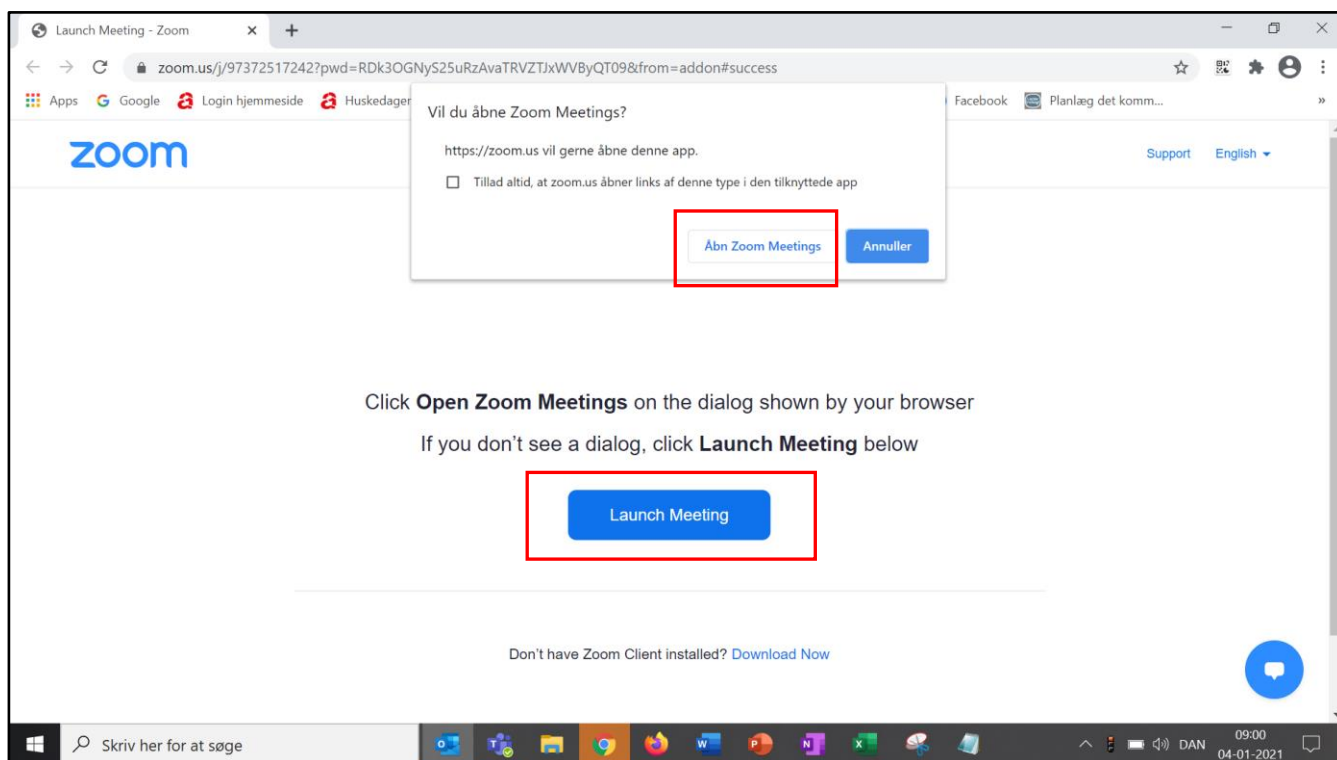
Launch Meeting - Zoom ×
+
zoom.us/j/97372517242?pwd=RDk3OGNyS25uRzAvaTRVZTJxWVByQT09&from=addon#success
Apps Google Login hjemmeside Huskedager Facebook Planlæg det komm...

Vil du åbne Zoom Meetings?
https://zoom.us vil gerne åbne denne app.
Tillad altid, at zoom.us åbner links af denne type i den tilknyttede app
Åbn Zoom Meetings
Annuller

zoom
Support English

Click **Open Zoom Meetings** on the dialog shown by your browser

If you don't see a dialog, click **Launch Meeting** below

Launch Meeting

Don't have Zoom Client installed? Download Now

Skriv her for at søge
DAN 09:00 04-01-2021